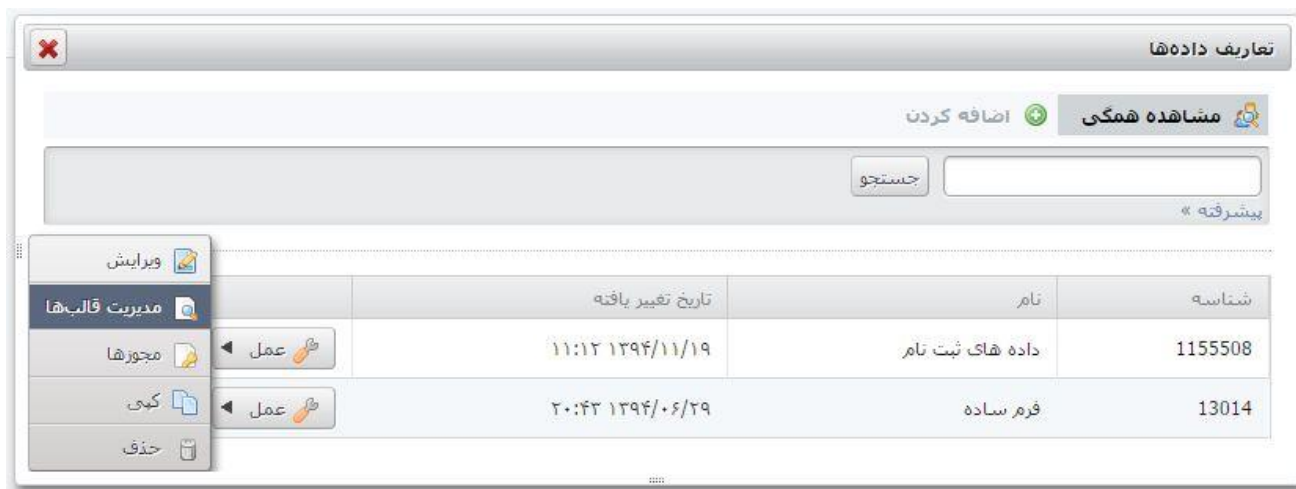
تعاریف داده‌ها

مشاهده همگی
اضافه کردن

جستجو
پیشرفته »

| شناسه | نام | تاریخ تغییر یافته | |
|---|---|---|---|
| 1155508 | داده های ثبت نام | ۱۱:۱۲ ۱۳۹۴/۱۱/۱۹ | عمل |
| 13014 | فرم ساده | ۲۰:۴۳ ۱۳۹۴/۰۶/۲۹ | عمل |

ویرایش
مدیریت قالب‌ها
مجوزها
کپی
حذف